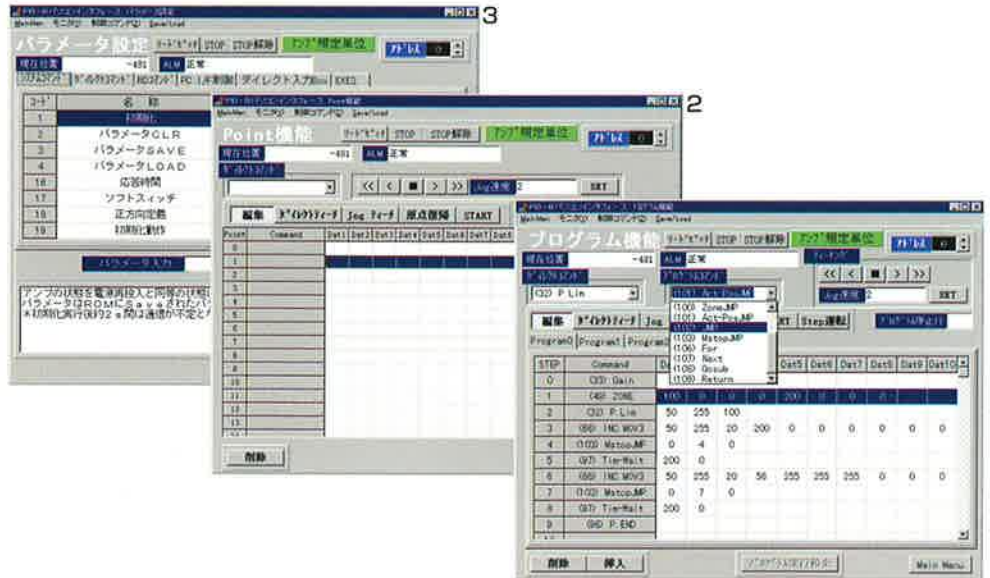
3

パラメータ設定 ｻｰﾄﾞﾓｰﾄﾞ STOP STOP解除 ｱﾝﾌﾟ 規定単位 ｱﾄﾞﾚｽ 0

現在位置 -481 ALM 正常

| コード | 名称 |
|---|---|
| 1 | 初期化 |
| 2 | パラメータCLR |
| 3 | パラメータSAVE |
| 4 | パラメータLOAD |
| 16 | 応答時間 |
| 17 | ソフトスイッチ |
| 18 | 正方向定義 |
| 19 | 初期化動作 |

パラメータ入力

アンプの状態を電源再投入と同等の状態に パラメータはROMにSaveされたパ ※初期化実行後約2s間は通信が不定と

2

Point機能 ｻｰﾄﾞﾓｰﾄﾞ STOP STOP解除 ｱﾝﾌﾟ 規定単位 ｱﾄﾞﾚｽ 0

現在位置 -481 ALM 正常

ﾀﾞｲﾚｸﾄｺﾏﾝﾄﾞ

<< < ■ > >> Jog速度 2 SET

編集 ﾀﾞｲﾚｸﾄﾃｨｰﾁ Jog ﾃｨｰﾁ 原点復帰 START

Point Command Dat1 Dat2 Dat3 Dat4 Dat5 Dat6 Dat7 Dat8

0 1 2 3 4 5 6 7 8 9 10 11 12 13

削除

プログラム機能 ｻｰﾄﾞﾓｰﾄﾞ STOP STOP解除 ｱﾝﾌﾟ 規定単位 ｱﾄﾞﾚｽ 0

現在位置 -481 ALM 正常 ﾃｨｰﾁﾝｸﾞ

ﾀﾞｲﾚｸﾄｺﾏﾝﾄﾞ ﾌﾟﾛｸﾞﾗﾑｺﾏﾝﾄﾞ

(32) P.Lin (101) Act-Pos.JMP

(100) ZoneJMP
(101) Act-Pos.JMP
(102) JMP
(103) MstopJMP
(104) For
(105) Next
(106) Gosub
(108) Return

<< < ■ > >> Jog速度 2 SET

編集 ﾀﾞｲﾚｸﾄﾃｨｰﾁ Jog RT Step運転 ﾌﾟﾛｸﾞﾗﾑ停止

Program0 Program1 Program2

| STEP | Command | Dat | | | Dat5 | Dat6 | Dat7 | Dat8 | Dat9 | Dat10 |
|---|---|---|---|---|---|---|---|---|---|---|
| 0 | (33) Gain | | | | | | | | | |
| 1 | (49) ZONE | 100 | 0 | 0 | 200 | 0 | 0 | 0 | | |
| 2 | (32) P.Lin | 50 | 255 | 100 | | | | | | |
| 3 | (56) INC.MOV3 | 50 | 255 | 20 | 200 | 0 | 0 | 0 | 0 | 0 |
| 4 | (103) MstopJMP | 0 | 4 | 0 | | | | | | |
| 5 | (97) Tim-Wait | 200 | 0 | | | | | | | |
| 6 | (56) INC.MOV3 | 50 | 255 | 20 | 56 | 255 | 255 | 255 | 0 | 0 |
| 7 | (103) MstopJMP | 0 | 7 | 0 | | | | | | |
| 8 | (97) Tim-Wait | 200 | 0 | | | | | | | |
| 9 | (96) P.END | | | | | | | | | |

削除 挿入 ﾌﾟﾛｸﾞﾗﾑ保存/読込 Main Menu